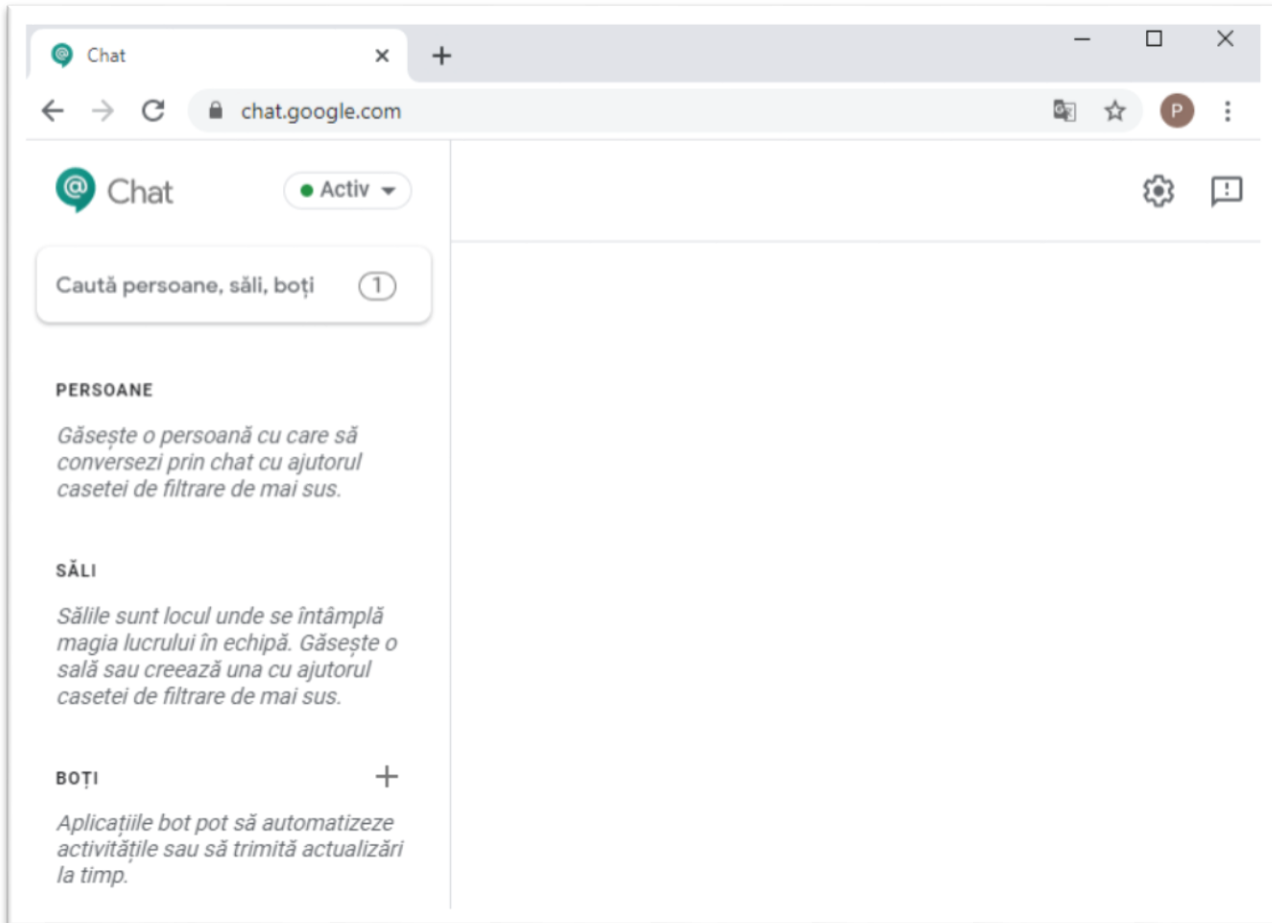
Chat

chat.google.com

P

Chat

Activ

Caută persoane, săli, boți 1

PERSOANE

Găsește o persoană cu care să conversezi prin chat cu ajutorul casetei de filtrare de mai sus.

SĂLI

Sălile sunt locul unde se întâmplă magia lucrului în echipă. Găsește o sală sau creează una cu ajutorul casetei de filtrare de mai sus.

BOȚI

Aplicațiile bot pot să automatizeze activitățile sau să trimită actualizări la timp.